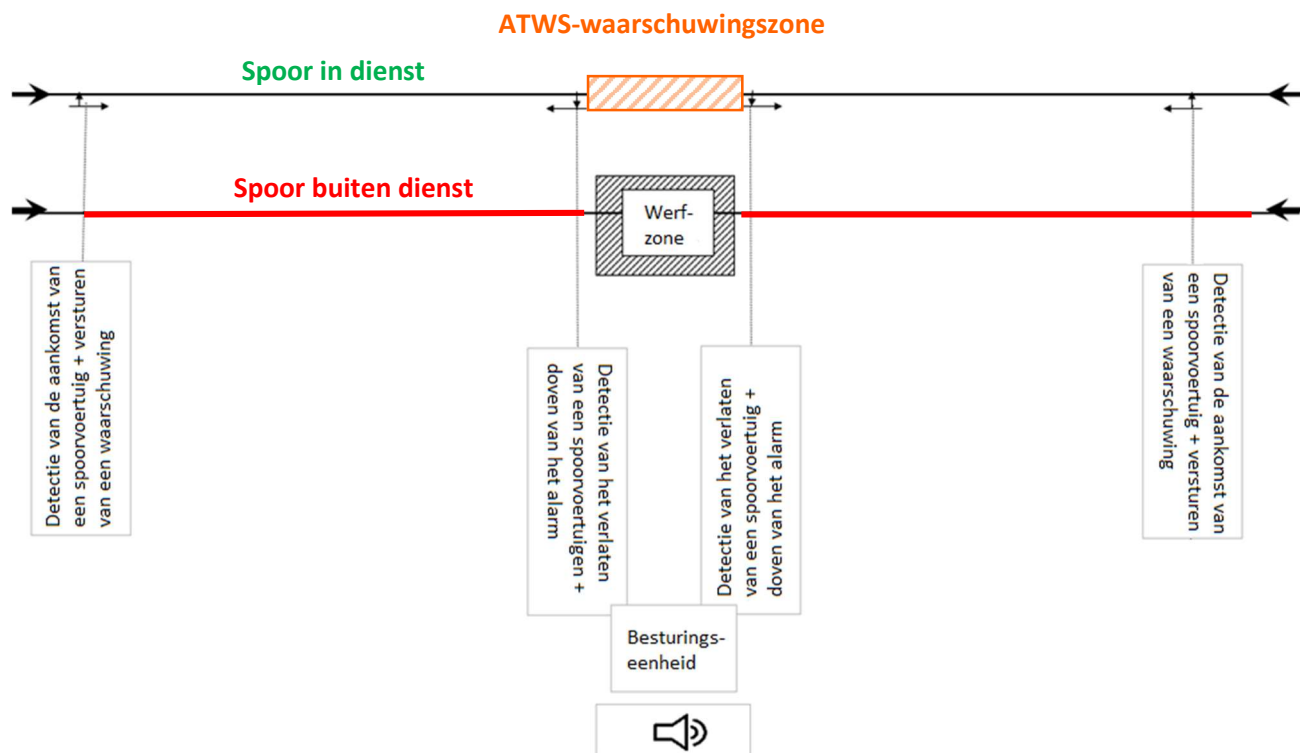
ATWS-waarschuwingszone

Spoor in dienst

Spoor buiten dienst

Werfzone

Detectie van de aankomst van een spoorvoertuig + versturen van een waarschuwing

Detectie van het verlaten van een spoorvoertuigen + doven van het alarm

Detectie van het verlaten van een spoorvoertuig + doven van het alarm

Detectie van de aankomst van een spoorvoertuig + versturen van een waarschuwing

Besturingseenheid